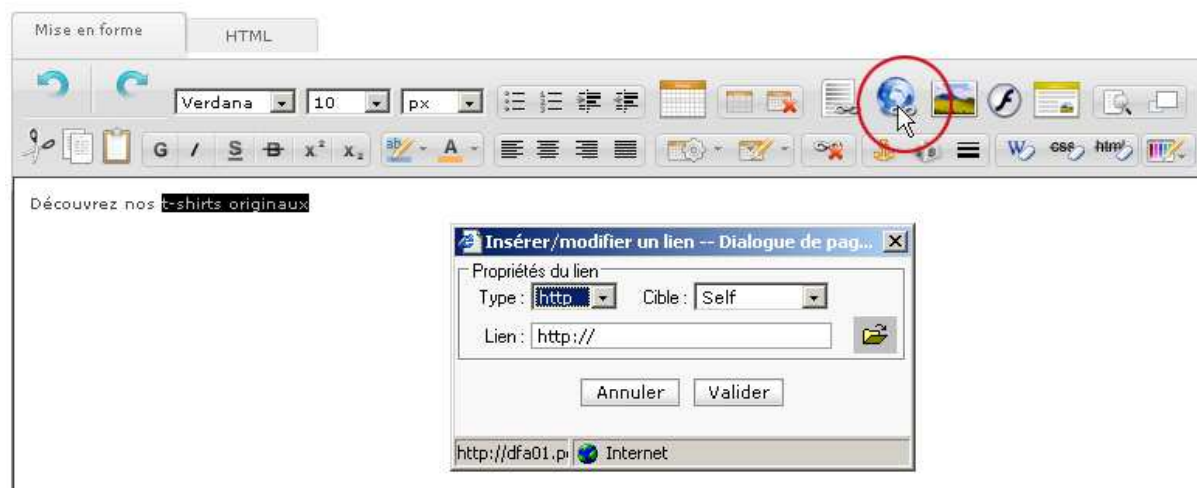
Mise en forme
HTML

Verdana
10
px

G
I
S
B
$x^2$
$x_2$
A

css
html

Découvrez nos t-shirts originaux

Insérer/modifier un lien -- Dialogue de pag...

Propriétés du lien
Type : http
Cible : Self
Lien : http://

Annuler
Valider

http://dfa01.p
Internet